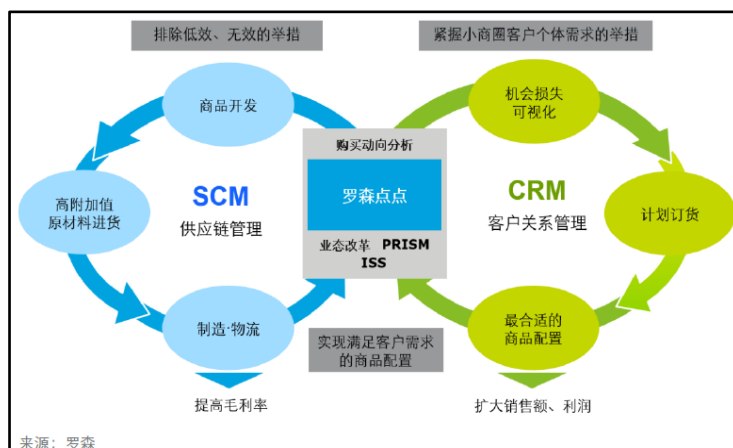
排除低效、无效的举措

紧握小商圈客户个体需求的举措

商品开发

高附加值原材料进货

SCM
供应链管理

制造·物流

提高毛利率

购买动向分析

罗森点点

业态改革 PRISM
ISS

实现满足客户需求的商品配置

机会损失可视化

CRM
客户关系管理

计划订货

最合适的商品配置

扩大销售额、利润

来源：罗森